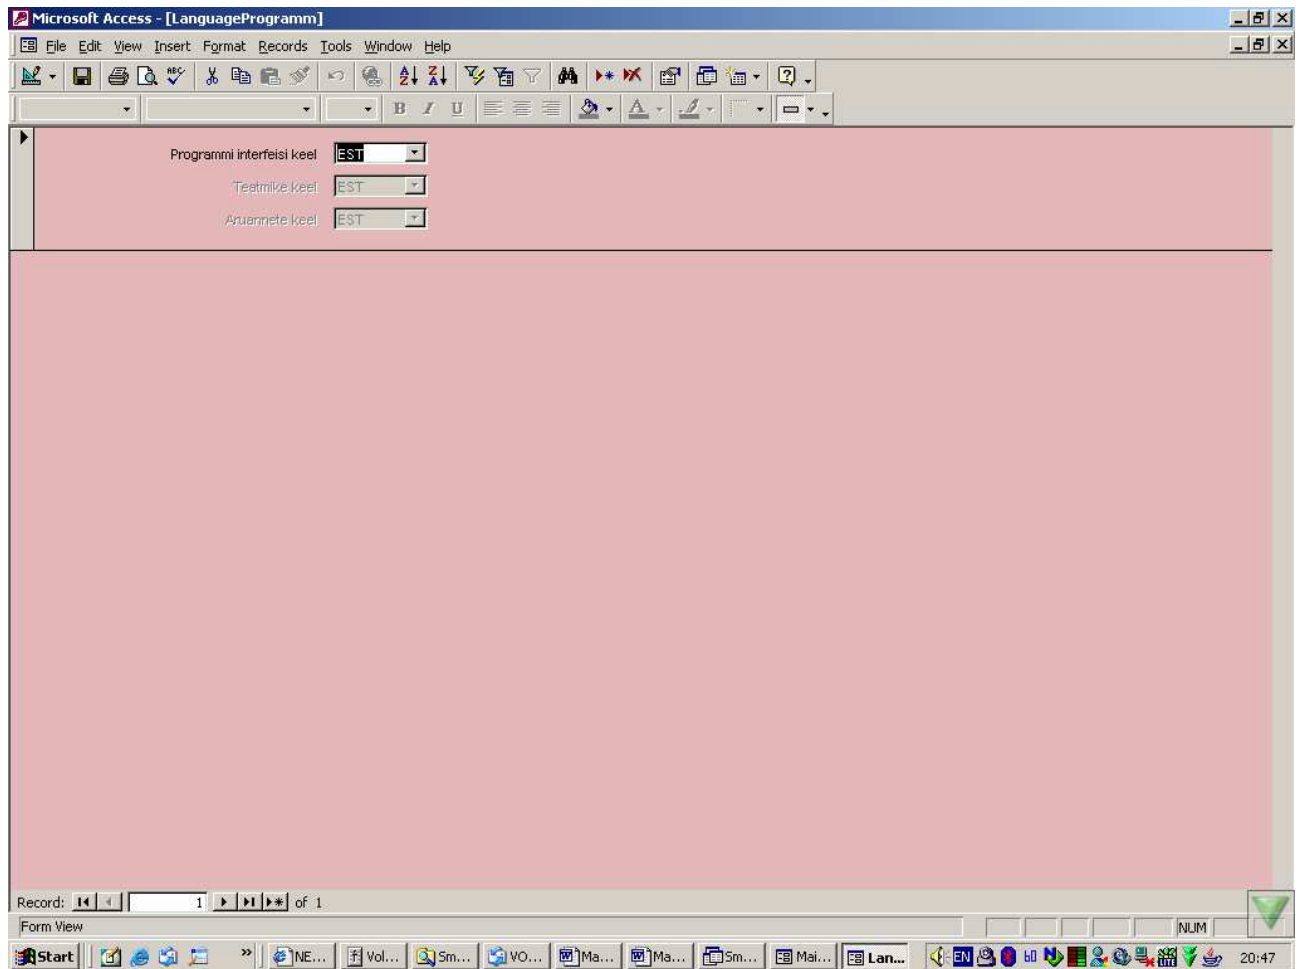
Microsoft Access - [LanguageProgramm]

File Edit View Insert Format Records Tools Window Help

Programmi interfeisi keel EST

Teatmike keel EST

Aruannete keel EST

Record: 1 of 1

Form View

NUM

Start NE... Vol... Sm... VO... Ma... Ma... Sm... Mai... Lan... EN 20:47